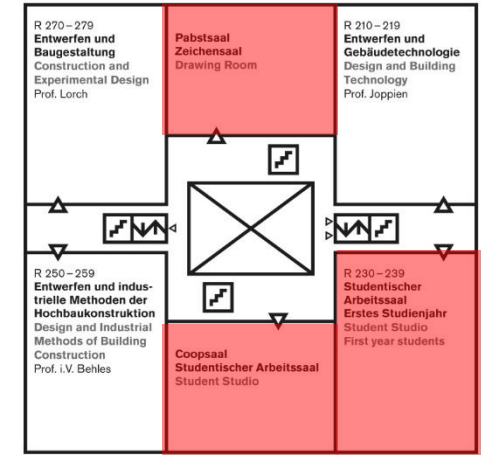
R 270 – 279
Entwerfen und Baugestaltung
Construction and Experimental Design
Prof. Lorch

Pabstsaal
Zeichensaal
Drawing Room

R 210 – 219
Entwerfen und Gebäudetechnologie
Design and Building Technology
Prof. Joppien

R 250 – 259
Entwerfen und industrielle Methoden der Hochbaukonstruktion
Design and Industrial Methods of Building Construction
Prof. i.V. Behles

Coopsaal
Studentischer Arbeitssaal
Student Studio

R 230 – 239
Studentischer Arbeitssaal
Erstes Studienjahr
Student Studio
First year students